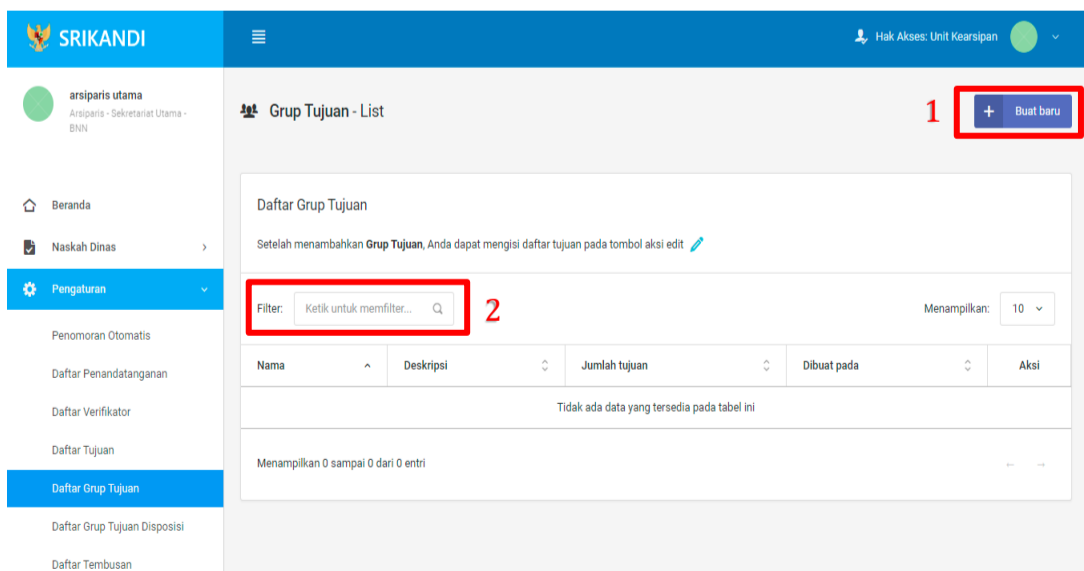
SRIKANDI

Hak Akses: Unit Kearsipan

arsiparis utama
Arsiparis - Sekretariat Utama - BNN

Beranda
Naskah Dinas
Pengaturan
Penomoran Otomatis
Daftar Penandatanganan
Daftar Verifikator
Daftar Tujuan
Daftar Grup Tujuan
Daftar Grup Tujuan Disposisi
Daftar Tembusan

Grup Tujuan - List

1

+ Buat baru

Daftar Grup Tujuan

Setelah menambahkan **Grup Tujuan**, Anda dapat mengisi daftar tujuan pada tombol aksi edit

Filter: Ketik untuk memfilter...

2

Menampilkan: 10

| Nama | Deskripsi | Jumlah tujuan | Dibuat pada | Aksi |
|---|---|---|---|---|
| Tidak ada data yang tersedia pada tabel ini | | | | |

Menampilkan 0 sampai 0 dari 0 entri

← →